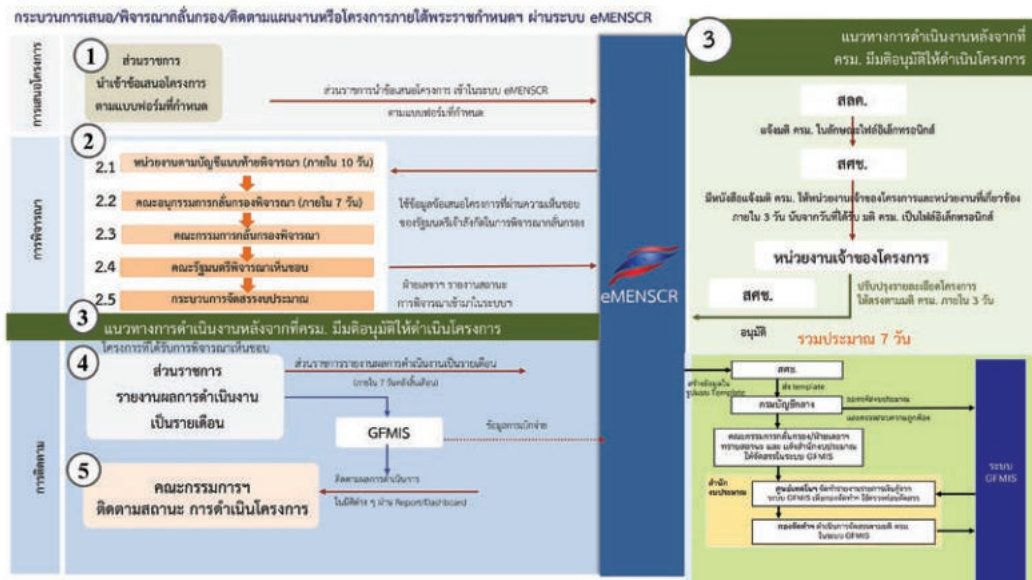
กระบวนการเสนอ/พิจารณากลั่นกรอง/ติดตามแผนงานหรือโครงการภายใต้พระราชกำหนดฯ ผ่านระบบ eMENSCR

การเสนอโครงการ

1 ส่วนราชการ นำเข้าข้อเสนอโครงการ ตามแบบฟอร์มที่กำหนด

ส่วนราชการนำข้อเสนอโครงการ เข้าในระบบ eMENSCR ตามแบบฟอร์มที่กำหนด

การพิจารณา

2

2.1 หน่วยงานตามบัญชีแนบท้ายพิจารณา (ภายใน 10 วัน)

2.2 คณะอนุกรรมการกลั่นกรองพิจารณา (ภายใน 7 วัน)

2.3 คณะกรรมการกลั่นกรองพิจารณา

2.4 คณะรัฐมนตรีพิจารณาเห็นชอบ

2.5 กระบวนการจัดสรรงบประมาณ

ใช้ข้อมูลข้อเสนอโครงการที่ผ่านความเห็นชอบของรัฐมนตรีเจ้าสังกัดในการพิจารณากลั่นกรอง

ฝ่ายเลขาฯ รายงานสถานะการพิจารณาเข้าในระบบฯ

eMENSCR

3 แนวทางการดำเนินงานหลังจากที่ครม. มีมติอนุมัติให้ดำเนินโครงการ

โครงการที่ได้รับการพิจารณาเห็นชอบ

การติดตาม

4 ส่วนราชการ รายงานผลการดำเนินงาน เป็นรายเดือน

ส่วนราชการรายงานผลการดำเนินงานเป็นรายเดือน (ภายใน 7 วันหลังสิ้นเดือน)

GFMIS

ข้อมูลการเบิกจ่าย

5 คณะกรรมการฯ ติดตามสถานะ การดำเนินโครงการ

ติดตามผลการดำเนินการ ในมิติต่าง ๆ ผ่าน Report/Dashboard

3 แนวทางการดำเนินงานหลังจากที่ ครม. มีมติอนุมัติให้ดำเนินโครงการ

สลค.

แจ้งมติ ครม. ในลักษณะไฟล์อิเล็กทรอนิกส์

สศช.

มีหนังสือแจ้งมติ ครม. ให้หน่วยงานเจ้าของโครงการและหน่วยงานที่เกี่ยวข้อง ภายใน 3 วัน นับจากวันที่ได้รับ มติ ครม. เป็นไฟล์อิเล็กทรอนิกส์

หน่วยงานเจ้าของโครงการ

ปรับปรุงรายละเอียดโครงการให้สอดคล้องตามมติ ครม. ภายใน 3 วัน

สศช.

อนุมัติ

รวมประมาณ 7 วัน

สศช.

สร้างข้อมูลในรูปแบบ Template

ส่ง template

กรมบัญชีกลาง

ออกรหัสงบประมาณ

แจ้งผลตรวจสอบความถูกต้อง

คณะกรรมการกลั่นกรองฯ/ฝ่ายเลขาฯ ตรวจสอบความ และ แจ้งสำนักงบประมาณให้จัดสรรในระบบ GFMIS

สำนักงบประมาณ

ศูนย์เทคโนฯ จัดทำรายงานการเบิกจ่ายจากระบบ GFMIS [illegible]

กองจัดทำฯ ดำเนินการจัดสรรตามมติ ครม. ในระบบ GFMIS

ระบบ GFMIS